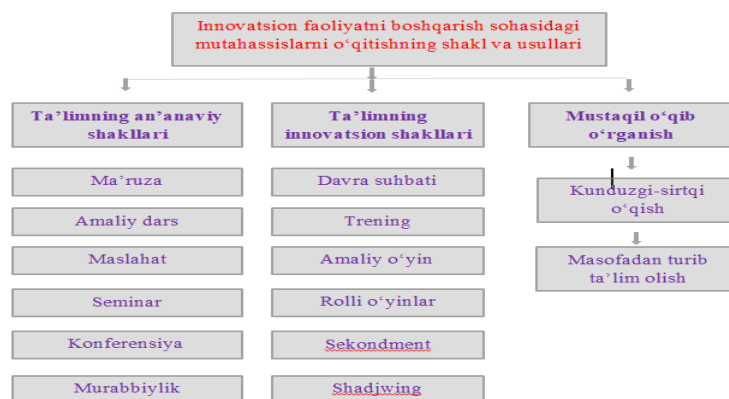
Innovatsion faoliyatni boshqarish sohasidagi mutahassislarni o‘qitishning shakl va usullari

Ta’limning an’anaviy shakllari

Ma’ruza

Amaliy dars

Maslahat

Seminar

Konferensiya

Murabbiylik

Ta’limning innovatsion shakllari

Davra suhbati

Trening

Amaliy o‘yin

Rolli o‘yinlar

Sekondment

Shadjwing

Mustaqil o‘qib o‘rganish

Kunduzgi-sirtqi o‘qish

Masofadan turib ta’lim olish